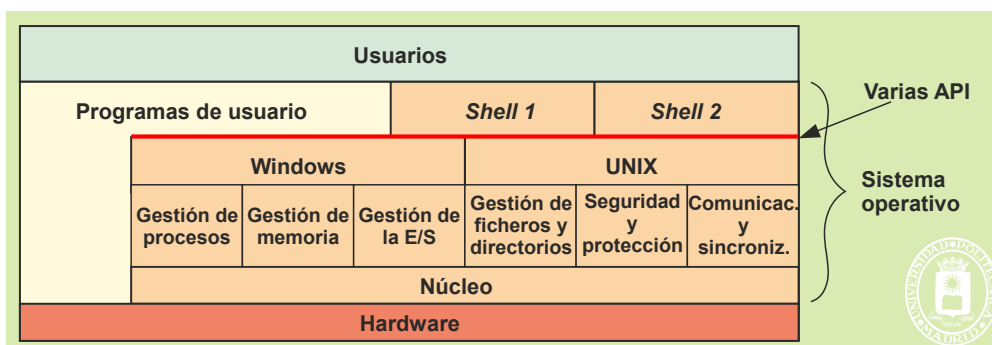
Usuarios

Programas de usuario

*Shell 1*

*Shell 2*

Varias API

Windows

UNIX

Gestión de procesos

Gestión de memoria

Gestión de la E/S

Gestión de ficheros y directorios

Seguridad y protección

Comunicac. y sincroniz.

Sistema operativo

Núcleo

Hardware

UNIVERSIDAD POLITÉCNICA MADRID